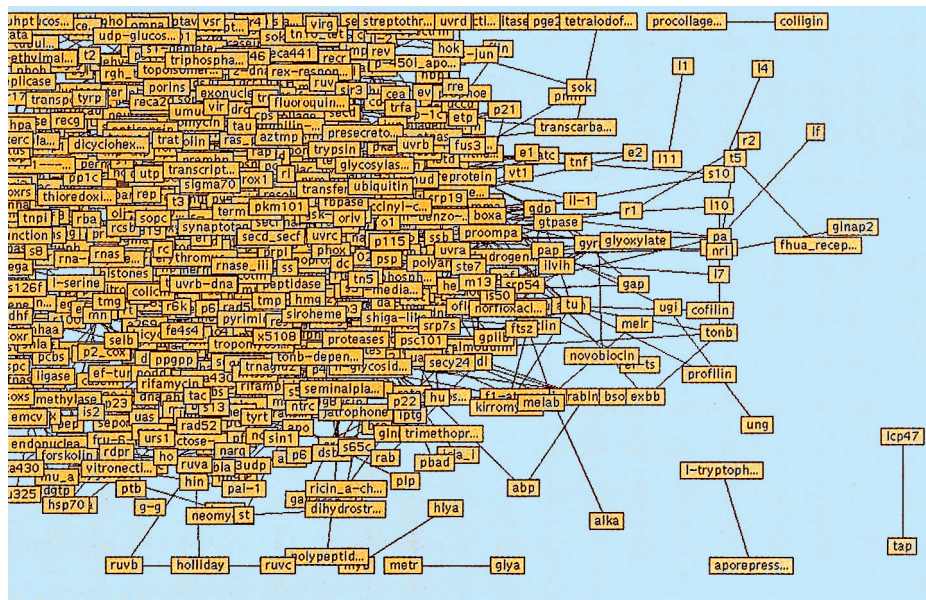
uhpt
ucos...
ca
pho
omna
ptav
vsr
r4
virg
streptothr...
uvrd
ctl...
itase
pge2
tetraiodof...
procollage...
colligin
udp-glucos...
ethylmal...
t2
triphospha...
46
eca441
recr
rev
hok
jun
n
50i_apo...
topoisomer...
rex-respon...
ruv
sok
l1
l4
transp
tyrp
reca2
porins
exonucle
fluoroquin...
sir3
cea
rre
umu
tau
trfa
p21
mycin
etp
pbp
ztmp
presecreto...
transcarba...
r2
lf
recg
dicyclohex...
trat
olin
trypsin
uvrb
fus3
e1
tnf
e2
l11
t5
pp1c
utp
transcript...
glycosylas...
vt1
s10
thioredoxi...
sigma70
rox1
transfer
ubiquitin
eprotein
ll-1
pkm101
rp19
r1
l10
glnap2
rba
sopc
term
cclnyl-c...
benzo-...
boxa
gdp
gtpase
synaptota
secd_secf
orlv
pa
rcs
pa
fhua_recep...
nrl
rna
rnas
rc
uvrc
p115
ssb
proompa
glyoxylate
gyr
stones
rnase_lll
ss
dc
psp
uvra
drogen
pap
l7
ilvlh
gap
s126f
l-serine
tn5
polyan
ste7
tmg
uvrb-dna
tmp
hmg
media...
srp54
collc
ptidase
m13
s50
ugl
cofilin
dhf
mn
r6k
p6
fe4s4
siroheme
shiga-lik
norfloxaci...
tu
melr
tonb
hhaa
x5108
proteases
srp7s
ftsz
oxr
pyrimi
psc101
gplib
novobiocin
ts
pcbs
p2_cox
selb
tropon
tonb-depen...
secy24
dl
profilin
ligase
ef-tu
ppgpp
d
rifamycin
a43
trna
gycsid...
ung
spc
methylase
rifamp
seminalpla...
s13
p22
hu
rabin
bso
exbb
oxs
p23
tac
atrophone
iptg
kirromy
melab
is2
uas
emcv
tyrt
ntrc
endonuclea
rad52
narg
sin1
trimethopr...
urs1
ctose
gln
lcp47
forskolin
fru-6
rdpr
ho
p6
dsb
s65c
rab
a_i
a430
vitronecti...
ruva
bla
udp
pbad
mu_a
abp
hin
pal-1
plp
ricin_a-ch...
l-tryptoph...
ptb
dgtp
u325
hsp70
g-g
neomy
st
dihydrostr...
hlya
alka
tap
polypeptid...
ruvb
holliday
ruvc
myu
metr
glya
aporepress...